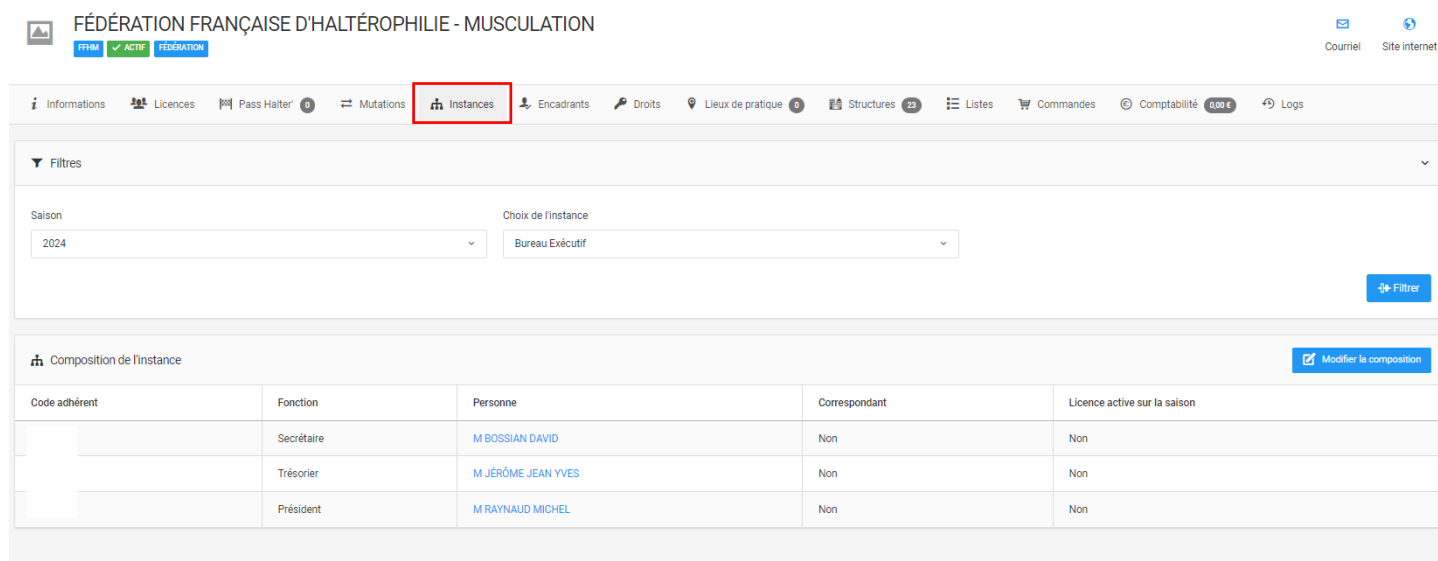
FÉDÉRATION FRANÇAISE D'HALTÉROPHILIE - MUSCULATION

FFHM ACTIF FÉDÉRATION

Courriel Site internet

Informations Licences Pass Halter' 0 Mutations Instances Encadrants Droits Lieux de pratique 0 Structures 23 Listes Commandes Comptabilité 0,00 € Logs

Filtres

Saison
2024

Choix de l'instance
Bureau Exécutif

Filtrer

Composition de l'instance

Modifier la composition

| Code adhérent | Fonction | Personne | Correspondant | Licence active sur la saison |
|---|---|---|---|---|
| | Secrétaire | M BOSSIAN DAVID | Non | Non |
| | Trésorier | M JÉRÔME JEAN YVES | Non | Non |
| | Président | M RAYNAUD MICHEL | Non | Non |